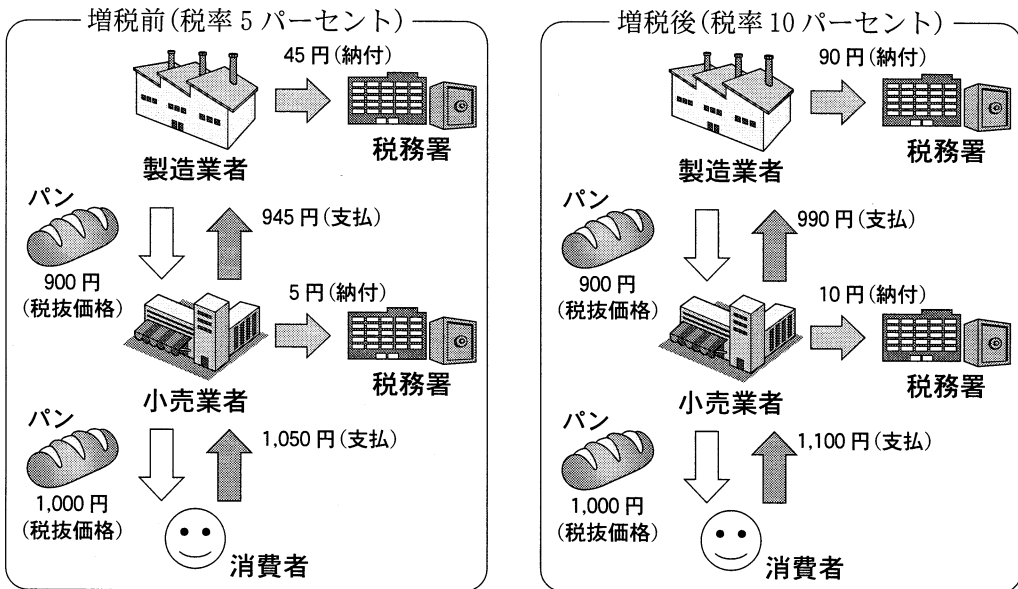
増税前(税率 5 パーセント)

45 円(納付)

製造業者

税務署

パン

945 円(支払)

900 円
(税抜価格)

5 円(納付)

小売業者

税務署

パン

1,050 円(支払)

1,000 円
(税抜価格)

消費者

増税後(税率 10 パーセント)

90 円(納付)

製造業者

税務署

パン

990 円(支払)

900 円
(税抜価格)

10 円(納付)

小売業者

税務署

パン

1,100 円(支払)

1,000 円
(税抜価格)

消費者